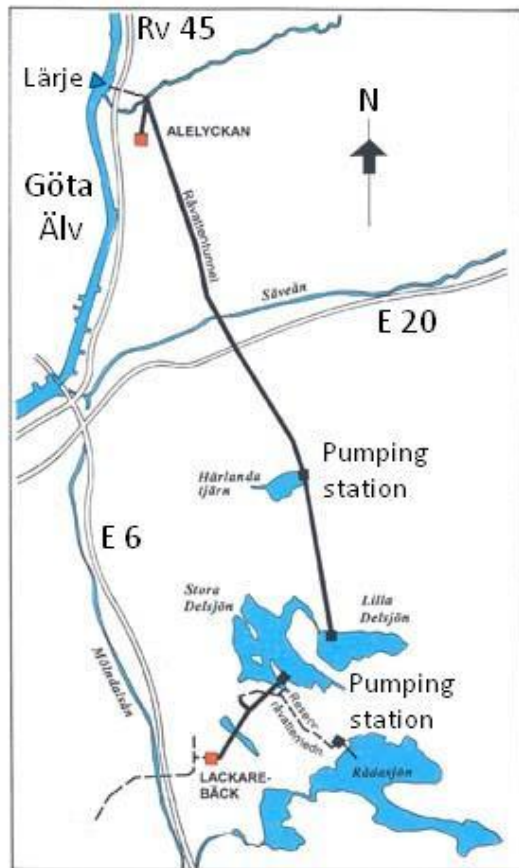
Rv 45

Lärje

ALELYCKAN

N

Göta Älv

Råvattentunnel

Säveån

E 20

Pumping station

Härlanda tjärn

E 6

Stora Delsjön

Lilla Delsjön

Pumping station

Mölndalsån

Reserv-råvattenledn

Rådasjön

LACKARE-BÄCK